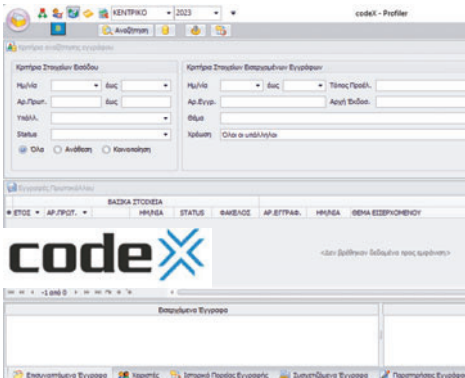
ΚΕΝΤΡΙΚΟ 2023 codeX - Profiler

Αναζήτηση

Κριτήρια αναζήτησης εγγράφων

Κριτήρια Στοιχείων Εισόδου

Ημ/νία έως

Αρ.Πρωτ. έως

Υπάλλ.

Status

Όλα Ανάθεση Κανονικοποίηση

Κριτήρια Στοιχείων Εισερχομένων Εγγράφων

Ημ/νία έως Τόπος Προέλ.

Αρ.Εγγρ. Αρχή Έκδοσ.

Θέμα

Χρέωση Όλοι οι υπάλληλοι

Εγγραφές Πρωτοκόλλου

ΒΑΣΙΚΑ ΣΤΟΙΧΕΙΑ

| ΕΤΟΣ | ΑΡ.ΠΡΩΤ. | ΗΜ/ΝΙΑ | STATUS | ΦΑΚΕΛΟΣ | ΑΡ.ΕΓΓΡΑΦ. | ΗΜ/ΝΙΑ | ΘΕΜΑ ΕΙΣΕΡΧΟΜΕΝΟΥ |
|---|---|---|---|---|---|---|---|

codeX

<Δεν βρέθηκαν δεδομένα προς εμφάνιση>

1 από 0

Εισερχόμενα Έγγραφα

Επισυναπτόμενα Έγγραφα Χρεώσεις Ιστορικό Πορείας Εγγραφής Συσχετιζόμενα Έγγραφα Παρατηρήσεις Εγγράφου